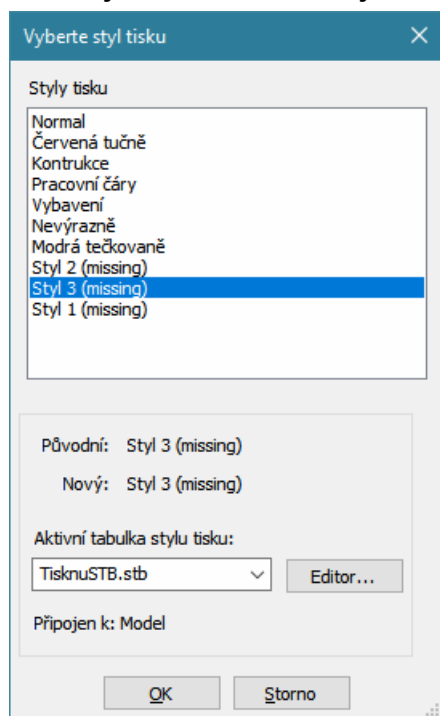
Vyberte styl tisku

Styly tisku

Normal
Červená tučně
Kontrukce
Pracovní čáry
Vybavení
Nevýrazně
Modrá tečkovaně
Styl 2 (missing)
Styl 3 (missing)
Styl 1 (missing)

Původní: Styl 3 (missing)

Nový: Styl 3 (missing)

Aktivní tabulka stylu tisku:

TisknuSTB.stb

Editor...

Připojen k: Model

OK

Storno